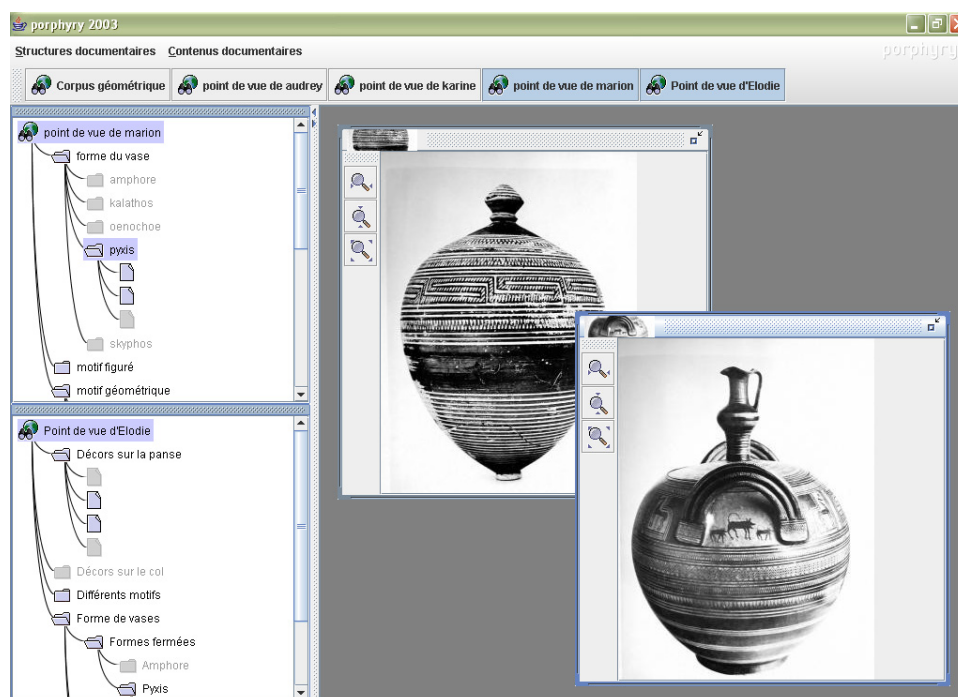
porphyry 2003

Structures documentaires Contenus documentaires

porphyry

Corpus géométrique point de vue de audrey point de vue de karine point de vue de marion Point de vue d'Elodie

point de vue de marion
forme du vase
amphore
kalathos
oenochoe
pyxis
skyphos
motif figuré
motif géométrique

Point de vue d'Elodie
Décors sur la panse
Décors sur le col
Différents motifs
Forme de vases
Formes fermées
Amphore
Pyxis